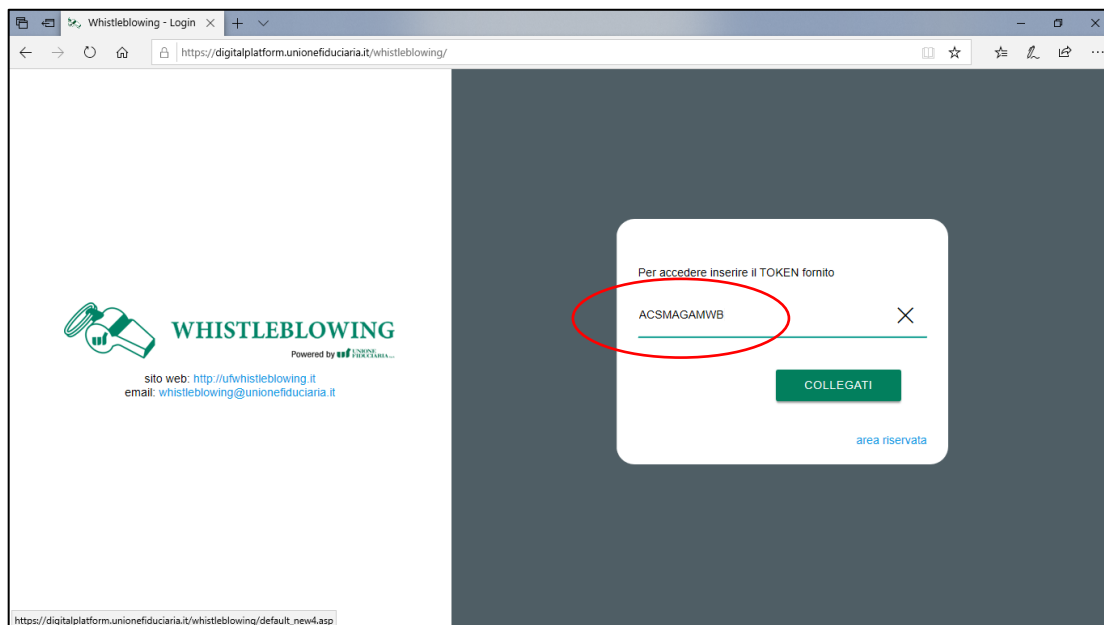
Whistleblowing - Login

https://digitalplatform.unionefiduciaria.it/whistleblowing/

WHISTLEBLOWING
Powered by UNIONE FIDUCIARIA

sito web: http://ufwhistleblowing.it
email: whistleblowing@unionefiduciaria.it

Per accedere inserire il TOKEN fornito

ACSMAGAMWB

COLLEGATI

area riservata

https://digitalplatform.unionefiduciaria.it/whistleblowing/default_new4.asp